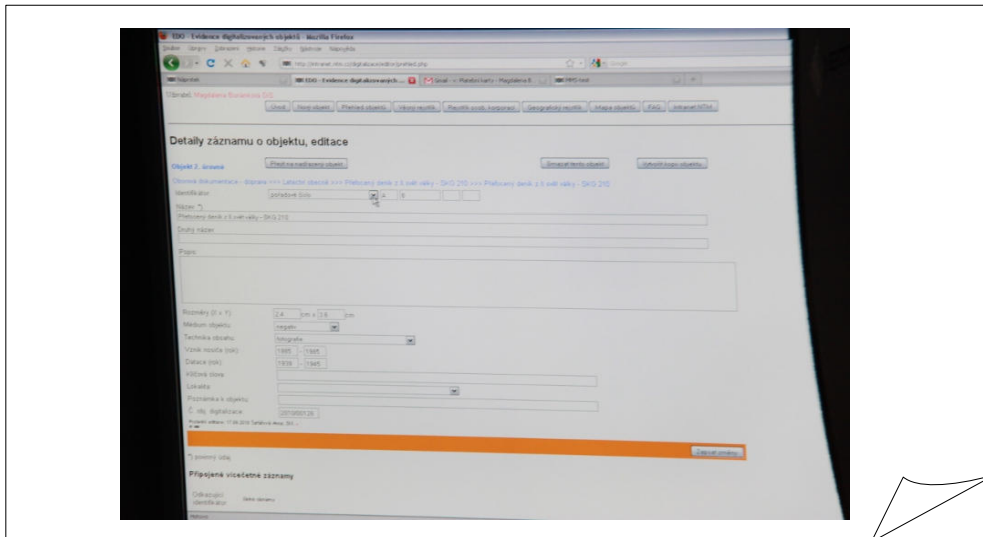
EDO - Evidence digitalizovaných objektů - Mozilla Firefox

Soubor Úpravy Zobrazení Historie Záložky Nástroje Nápověda

http://intranet.nm.cz/digitalizace/edo/prehled.php

Google

Nejnavštěvovanější

EDO - Evidence digitalizovaných...

Gmail

Přihlášen: Magdalena Buránková DiS.

Úvod | Nový objekt | Přehled objektů | Věcný rejstřík | Rejstřík osob, korporací | Geografický rejstřík | Mapa objektů | FAQ | Intranet NDM

Detaily záznamu o objektu, editace

Objekt 2. úrovně

Přejít na nadřazený objekt

Smazat tento objekt

Vytvořit kopii objektu

Obrazová dokumentace - diapozitivy >>> Latecké diaozitiv >>> Pletlený deník z II. světové války - SKG 210 >>> Pletlený deník z II. světové války - SKG 210

Identifikátor

pořadové číslo

Název *)

Pletlený deník z II. světové války - SKG 210

Druhý název

Popis

Rozměry (X × Y)

2,4 cm × 3,6 cm

Medium objektu

negativ

Technika obrazu

fotografie

Vznik nosiče (rok)

1865 - 1945

Datace (rok)

1939 - 1945

Klíčová slova

Lokalita

Poznámka k objektu

Č. obj. digitalizace

2010/0001.26

Poslední editace: 17.06.2010 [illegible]

Zapsat změny

*) povinný údaj

Připojené vícečetné záznamy

Odkazující identifikátor

Hotovo